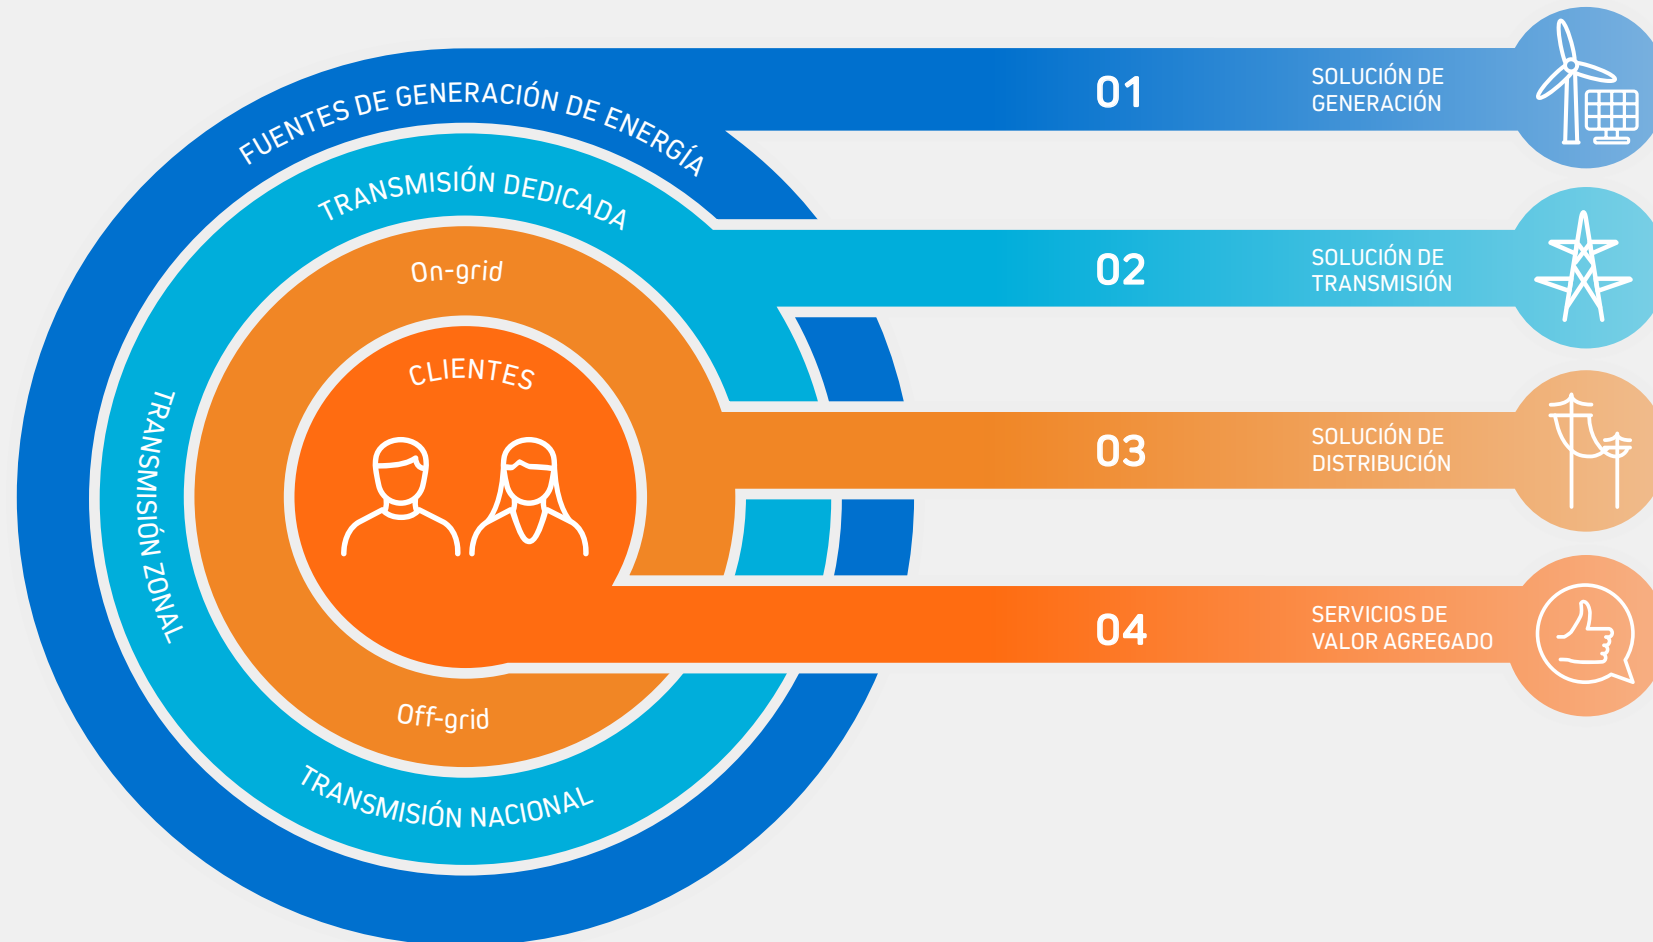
FUENTES DE GENERACIÓN DE ENERGÍA

TRANSMISIÓN DEDICADA

On-grid

CLIENTES

TRANSMISIÓN ZONAL

Off-grid

TRANSMISIÓN NACIONAL

01 SOLUCIÓN DE GENERACIÓN

02 SOLUCIÓN DE TRANSMISIÓN

03 SOLUCIÓN DE DISTRIBUCIÓN

04 SERVICIOS DE VALOR AGREGADO